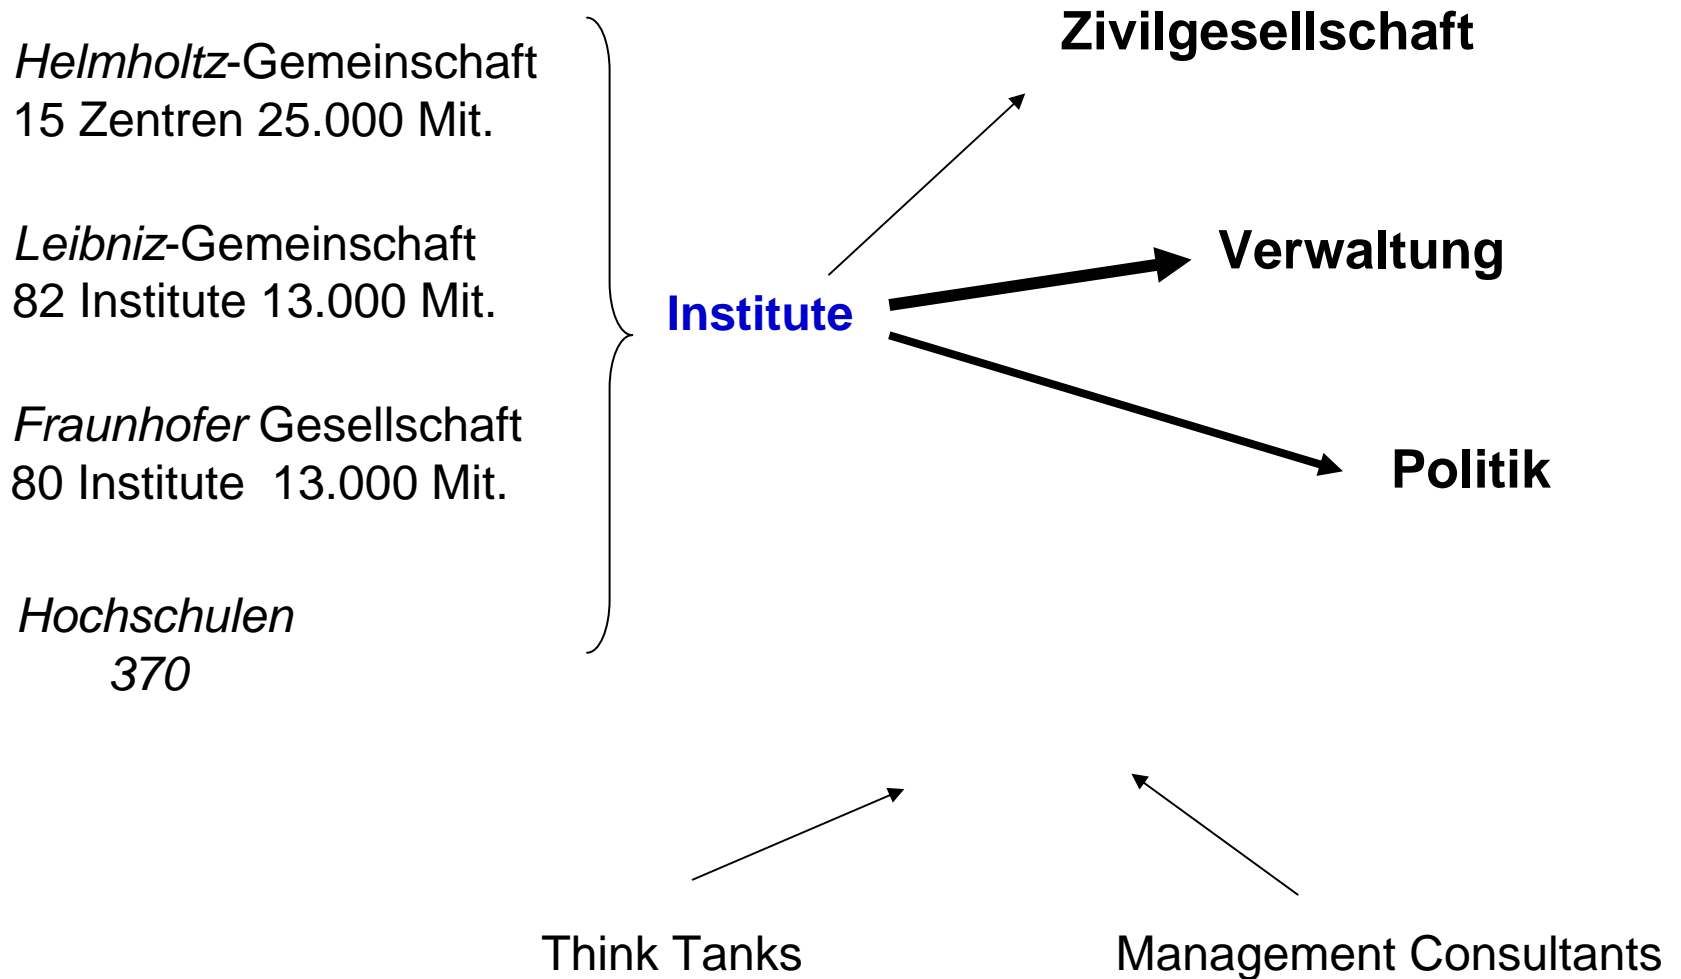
Helmholtz-Gemeinschaft
15 Zentren 25.000 Mit.

Leibniz-Gemeinschaft
82 Institute 13.000 Mit.

Fraunhofer Gesellschaft
80 Institute 13.000 Mit.

Hochschulen
370

Institute

Zivilgesellschaft

Verwaltung

Politik

Think Tanks

Management Consultants